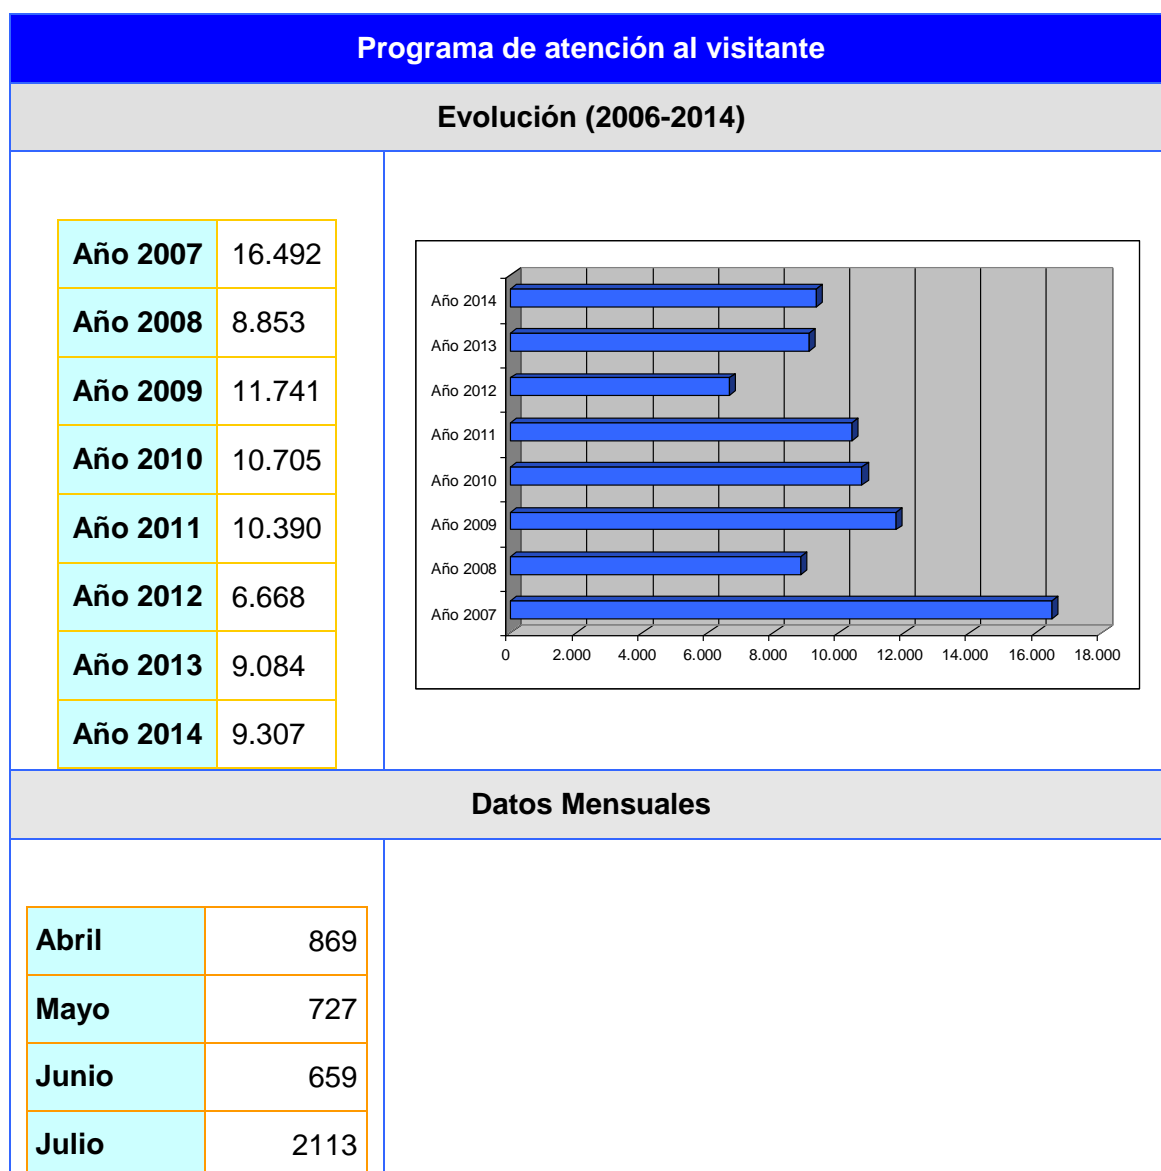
Programa de atención al visitante

Evolución (2006-2014)

| Año 2007 | 16.492 |
|---|---|
| Año 2008 | 8.853 |
| Año 2009 | 11.741 |
| Año 2010 | 10.705 |
| Año 2011 | 10.390 |
| Año 2012 | 6.668 |
| Año 2013 | 9.084 |
| Año 2014 | 9.307 |

Año 2014
Año 2013
Año 2012
Año 2011
Año 2010
Año 2009
Año 2008
Año 2007
0 2.000 4.000 6.000 8.000 10.000 12.000 14.000 16.000 18.000

Datos Mensuales

| Abril | 869 |
|---|---|
| Mayo | 727 |
| Junio | 659 |
| Julio | 2113 |